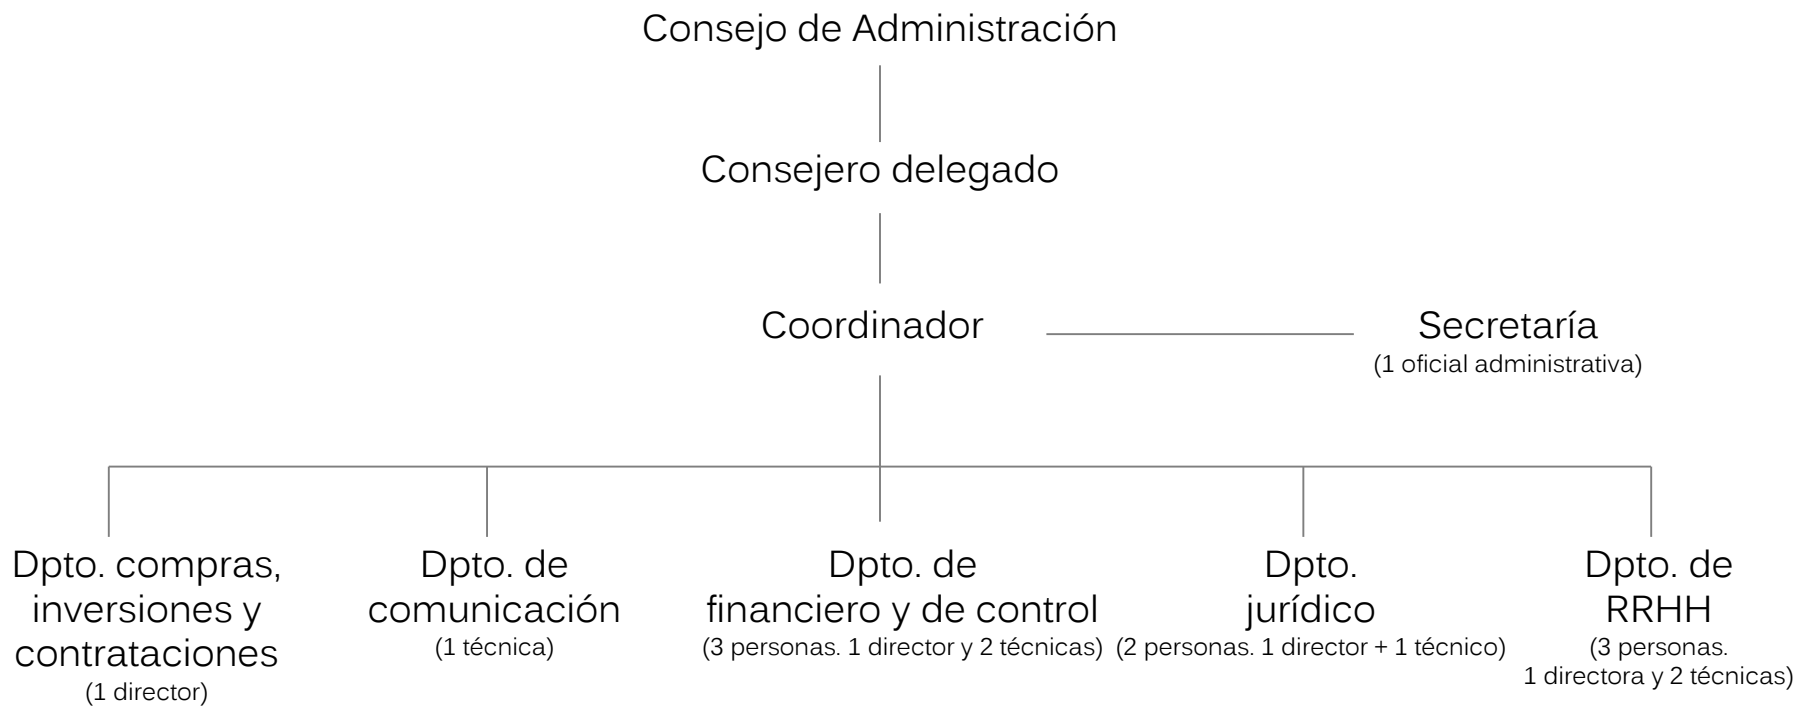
Consejo de Administración

Consejero delegado

Coordinador

Secretaría
(1 oficial administrativa)

Dpto. compras, inversiones y contrataciones
(1 director)

Dpto. de comunicación
(1 técnica)

Dpto. de financiero y de control
(3 personas. 1 director y 2 técnicas)

Dpto. jurídico
(2 personas. 1 director + 1 técnico)

Dpto. de RRHH
(3 personas. 1 directora y 2 técnicas)